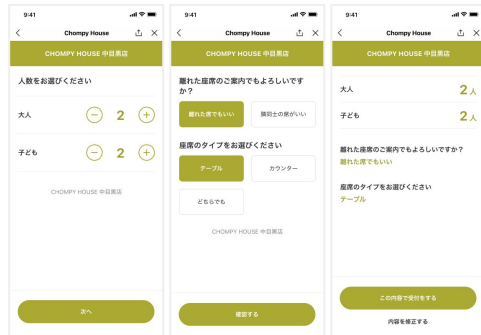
9:41
Chompy House
CHOMPY HOUSE 中目黒店
人数をお選びください
大人
2
子ども
2
CHOMPY HOUSE 中目黒店
次へ

9:41
Chompy House
CHOMPY HOUSE 中目黒店
離れた座席のご案内でもよろしいですか？
離れた席でもいい
隣同士の席がいい
座席のタイプをお選びください
テーブル
カウンター
どちらでも
CHOMPY HOUSE 中目黒店
確認する

9:41
Chompy House
CHOMPY HOUSE 中目黒店
大人
2人
子ども
2人
離れた座席のご案内でもよろしいですか？
離れた席でもいい
座席のタイプをお選びください
テーブル
この内容で受付をする
内容を修正する